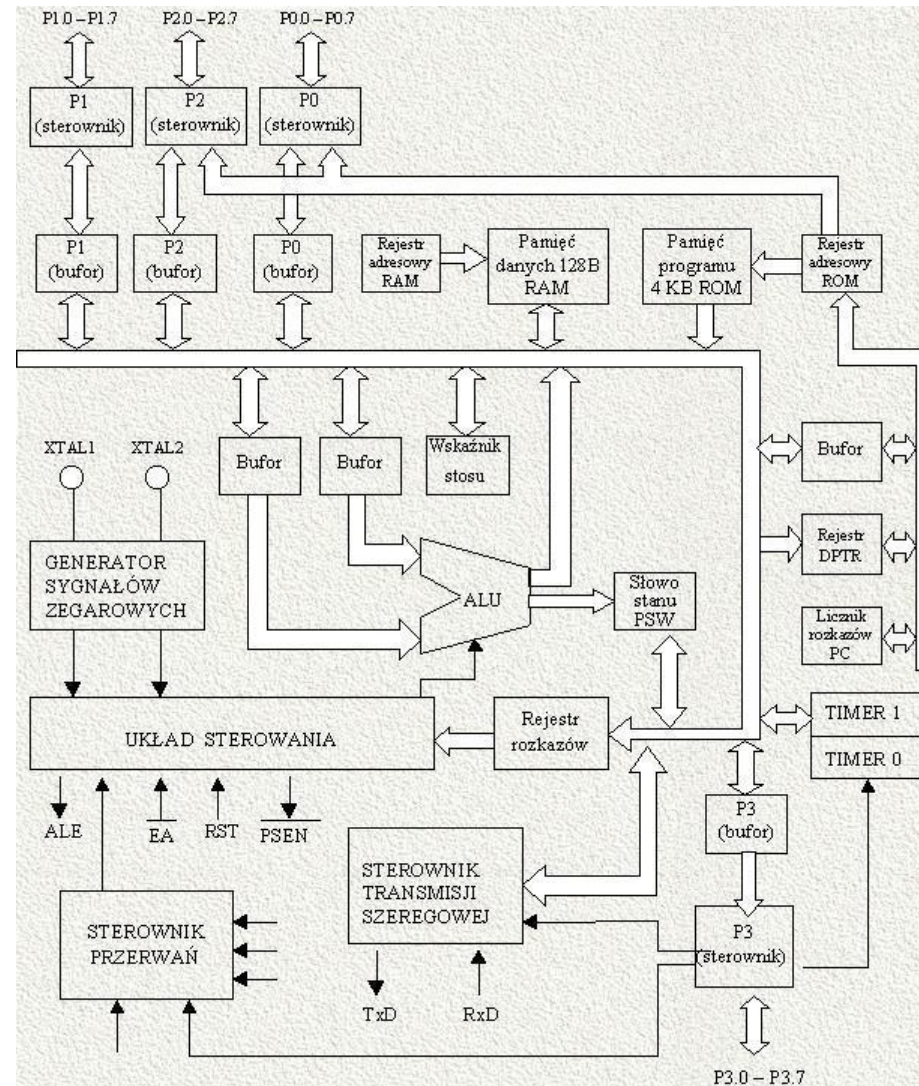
P1.0 – P1.7
P2.0 – P2.7
P0.0 – P0.7

P1 (sterownik)
P2 (sterownik)
P0 (sterownik)

P1 (bufor)
P2 (bufor)
P0 (bufor)

Rejestr adresowy RAM
Pamięć danych 128B RAM
Pamięć programu 4 KB ROM
Rejestr adresowy ROM

XTAL1
XTAL2

Bufor
Bufor
Wskaźnik stosu

Bufor

GENERATOR SYGNAŁÓW ZEGAROWYCH

ALU

Słowo stanu PSW

Rejestr DPTR

Licznik rozkazów PC

UKŁAD STEROWANIA

Rejestr rozkazów

TIMER 1
TIMER 0

ALE
EA
RST
PSEN

P3 (bufor)

STEROWNIK TRANSMISJI SZEREGOWEJ

STEROWNIK PRZERWAŃ

P3 (sterownik)

TxD
RxD

P3.0 – P3.7